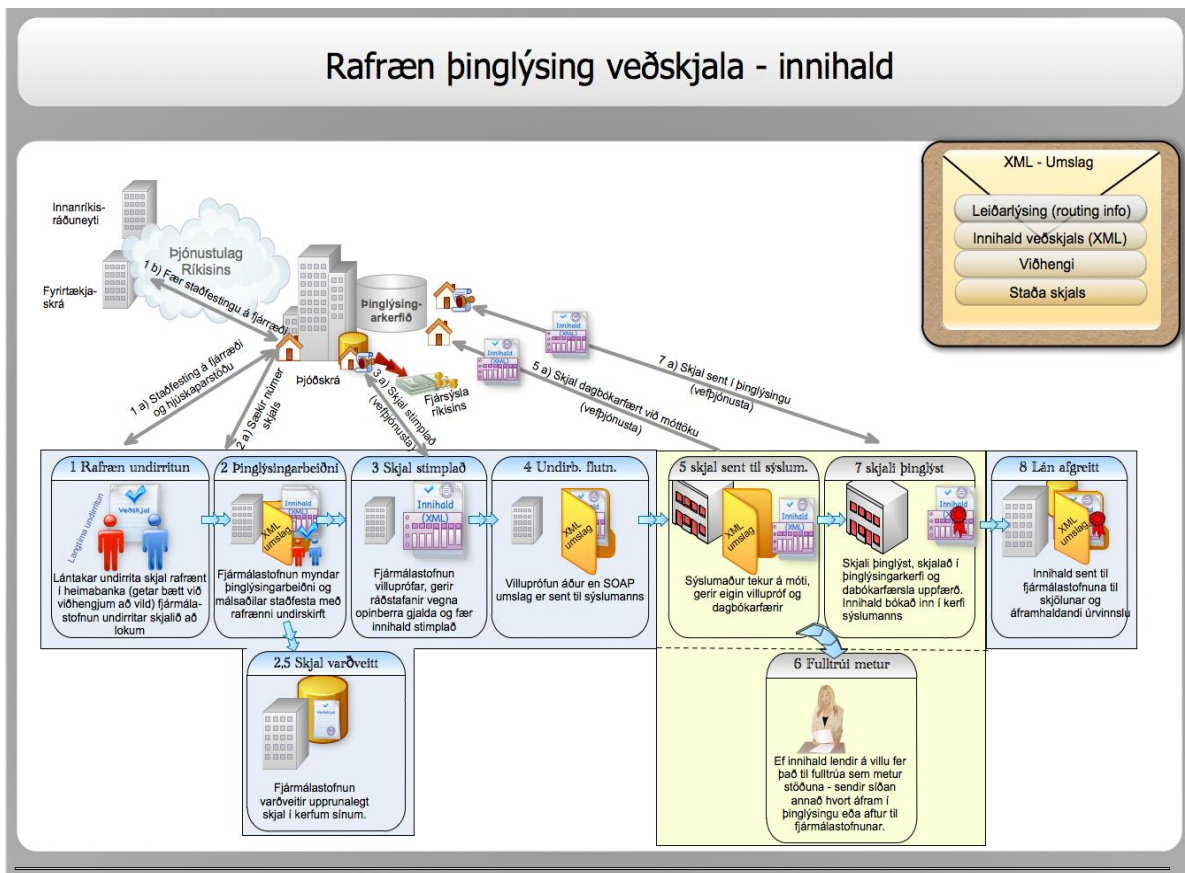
Rafræn þinglýsing veðskjala - innihald

XML - Umslag
Leiðarlýsing (routing info)
Innihald veðskjals (XML)
Viðhengi
Staða skjals

Innanríkis-ráðuneyti
Þjónustulag Ríkisins
Fyrirtækja-skrá
1 b) Fær staðfestingu á fjárræði
Þinglýsing-arkerfið
Þjóðskrá
Fjársýsla ríkisins
1 a) Staðfesting á fjárræði og hjúskaparstöðu
2 a) Sækir númer skjals
3 a) Skjal stimplað (vefþjónusta)
5 a) Skjal dagbókarfært við móttöku (vefþjónusta)
7 a) Skjal sent í þinglýsingu (vefþjónusta)
Innihald (XML)

1 Rafræn undirritun
Veðskjal
Langtíma undirritun
Lántakar undirrita skjal rafrænt í heimabanka (getar bætt við viðhengjum að vild) fjármálastofnun undirritar skjalið að lokum

2 Þinglýsingarbeiðni
Innihald (XML)
XML umslag
Fjármálastofnun myndar þinglýsingarbeiðni og málsaðilar staðfesta með rafrænni undirskirft

2,5 Skjal varðveitt
Veðskjal
Fjármálastofnun varðveitir upprunalegt skjal í kerfum sínum.

3 Skjal stimplað
Innihald (XML)
Fjármálastofnun villuprófar, gerir ráðstafanir vegna opinberra gjalda og fær innihald stimplað

4 Undirb. flutn.
XML umslag
Villuprófun áður en SOAP umslag er sent til sýslumanns

5 skjal sent til sýslum.
XML umslag
Innihald (XML)
Sýslumaður tekur á móti, gerir eigin villupróf og dagbókarfærir

7 skjali þinglýst
Skjali þinglýst, skjalað í þinglýsingarkerfi og dabókarfærsla uppfærð. Innihald bókað inn í kerfi sýslumanns

8 Lán afgreitt
XML umslag
Innihald sent til fjármálastofnuna til skjölunar og áframhaldandi úrvinnslu

6 Fulltrúi metur
Ef innihald lendir á villu fer það til fulltrúa sem metur stöðuna - sendir síðan annað hvort áfram í þinglýsingu eða aftur til fjármálastofnunar.